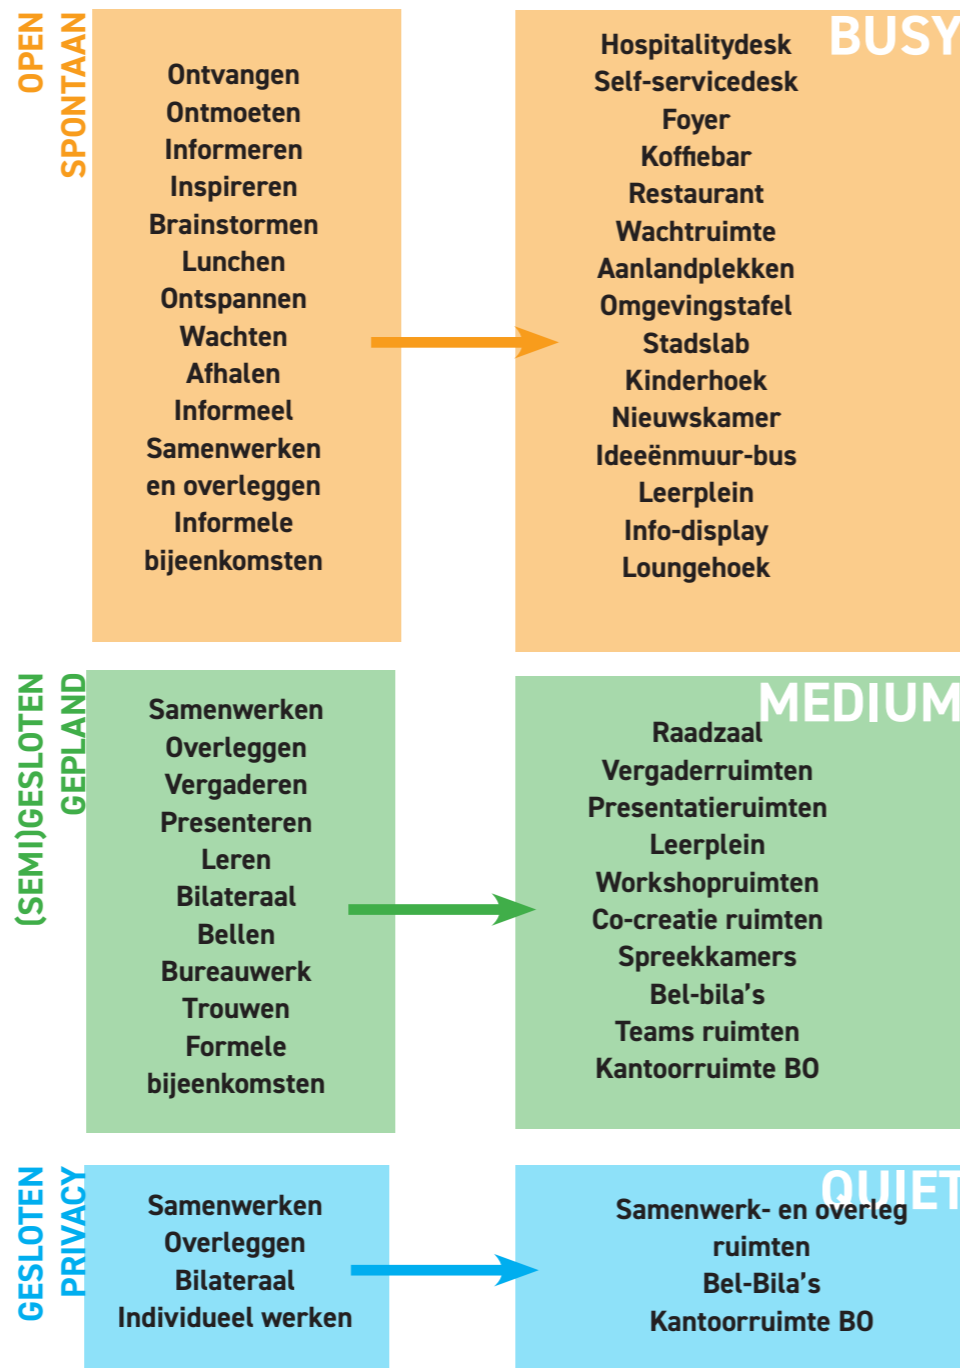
OPEN
SPONTAAN

Ontvangen
Ontmoeten
Informeren
Inspireren
Brainstormen
Lunchen
Ontspannen
Wachten
Afhalen
Informeel
Samenwerken en overleggen
Informele bijeenkomsten

BUSY

Hospitalitydesk
Self-servicedesk
Foyer
Koffiebar
Restaurant
Wachtruimte
Aanlandplekken
Omgevingstafel
Stadslab
Kinderhoek
Nieuwskamer
Ideeënmuur-bus
Leerplein
Info-display
Loungehoek

(SEMI)GESLOTEN
GEPLAND

Samenwerken
Overleggen
Vergaderen
Presenteren
Leren
Bilateraal
Bellen
Bureauwerk
Trouwen
Formele bijeenkomsten

MEDIUM

Raadzaal
Vergaderruimten
Presentatieruimten
Leerplein
Workshopruimten
Co-creatie ruimten
Spreekkamers
Bel-bila's
Teams ruimten
Kantoorruimte BO

GESLOTEN
PRIVACY

Samenwerken
Overleggen
Bilateraal
Individueel werken

QUIET

Samenwerk- en overleg ruimten
Bel-Bila's
Kantoorruimte BO